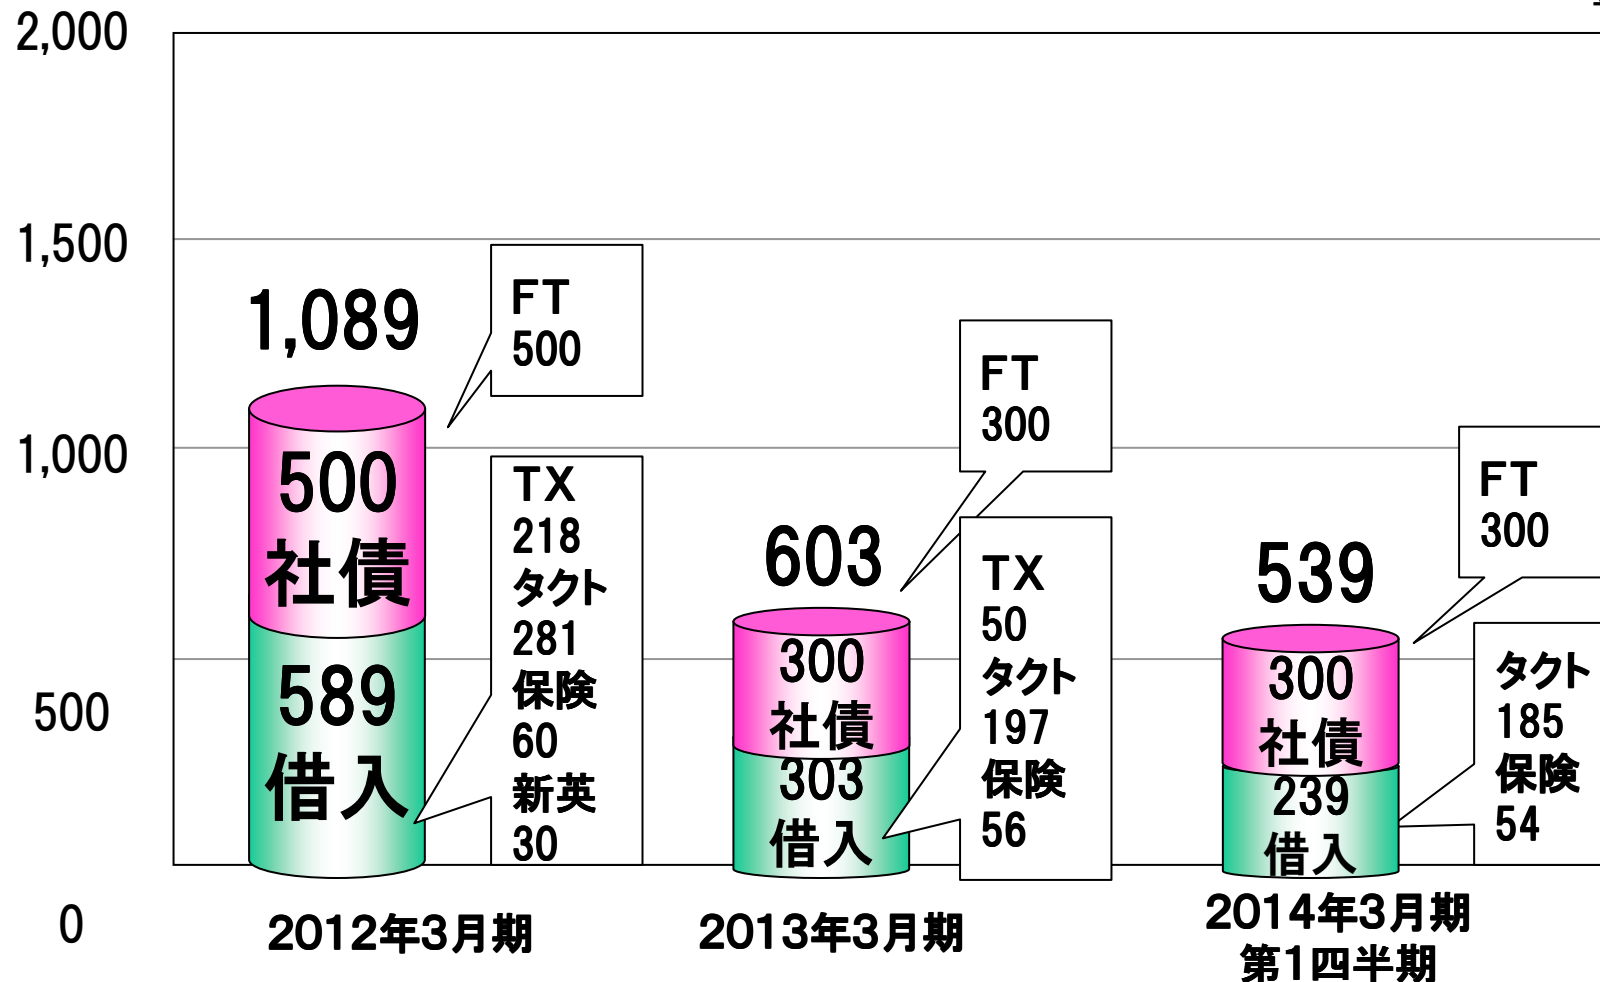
2,000

1,500

1,000

500

0

1,089

500
社債

589
借入

FT
500

TX
218
タクト
281
保険
60
新英
30

2012年3月期

603

300
社債

303
借入

FT
300

TX
50
タクト
197
保険
56

2013年3月期

539

300
社債

239
借入

FT
300

タクト
185
保険
54

2014年3月期
第1四半期